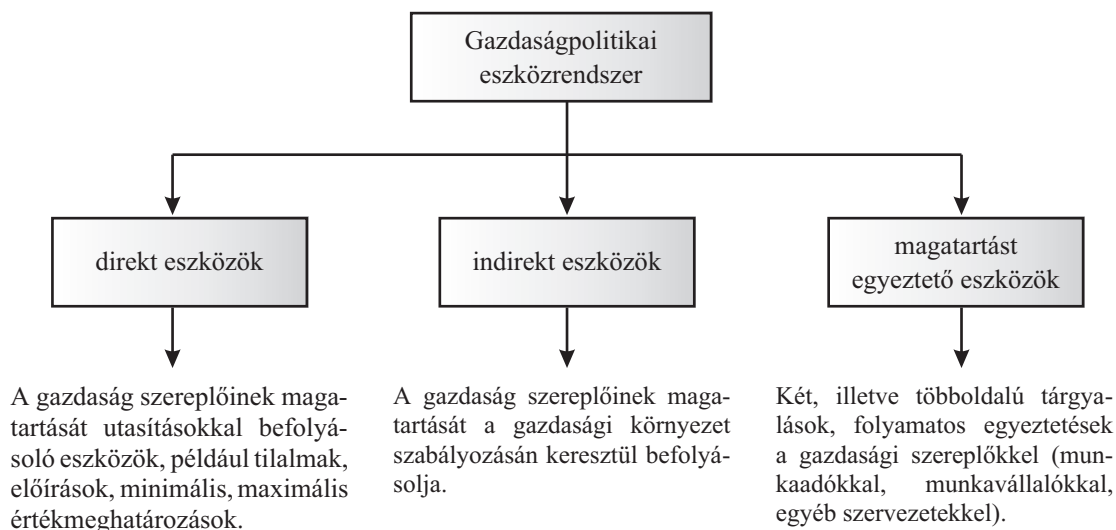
Gazdaságpolitikai eszközrendszer

direkt eszközök

indirekt eszközök

magatartást egyeztető eszközök

A gazdaság szereplőinek magatartását utasításokkal befolyásoló eszközök, például tilalmak, előírások, minimális, maximális értékmeghatározások.

A gazdaság szereplőinek magatartását a gazdasági környezet szabályozásán keresztül befolyásolja.

Két, illetve többoldalú tárgyalások, folyamatos egyeztetések a gazdasági szereplőkkel (munkaadókkal, munkavállalókkal, egyéb szervezetekkel).